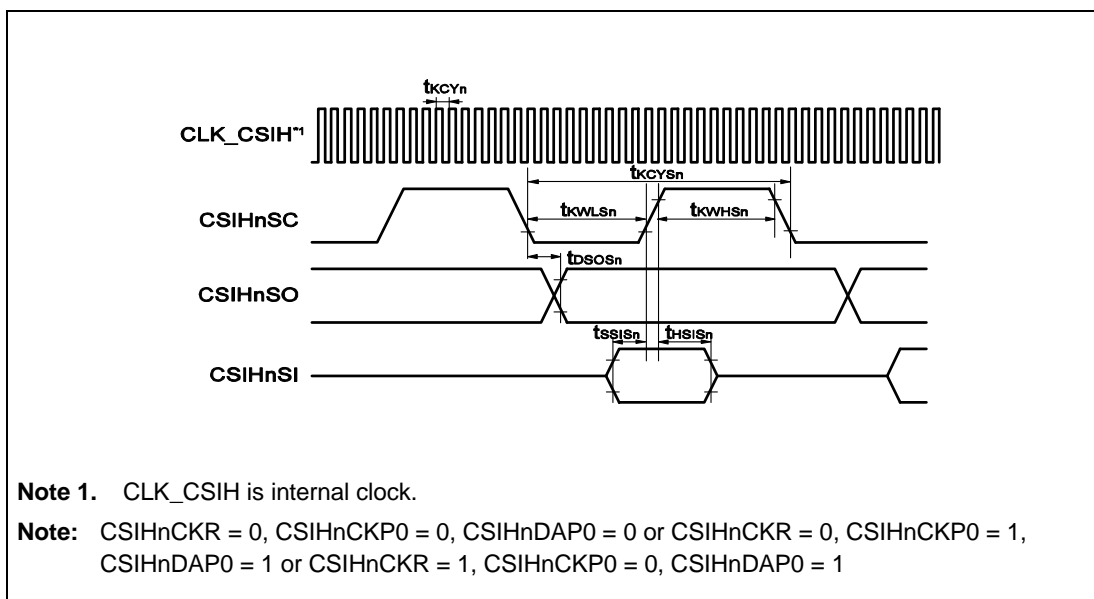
$t_{KCYn}$

CLK_CSIH*1

$t_{KCYSn}$

CSIHnSC

$t_{KWLSn}$

$t_{KWHSn}$

$t_{DSOSn}$

CSIHnSO

$t_{SSISn}$

$t_{HSISn}$

CSIHnSI

**Note 1.** CLK_CSIH is internal clock.

**Note:** CSIHnCKR = 0, CSIHnCKP0 = 0, CSIHnDAP0 = 0 or CSIHnCKR = 0, CSIHnCKP0 = 1, CSIHnDAP0 = 1 or CSIHnCKR = 1, CSIHnCKP0 = 0, CSIHnDAP0 = 1